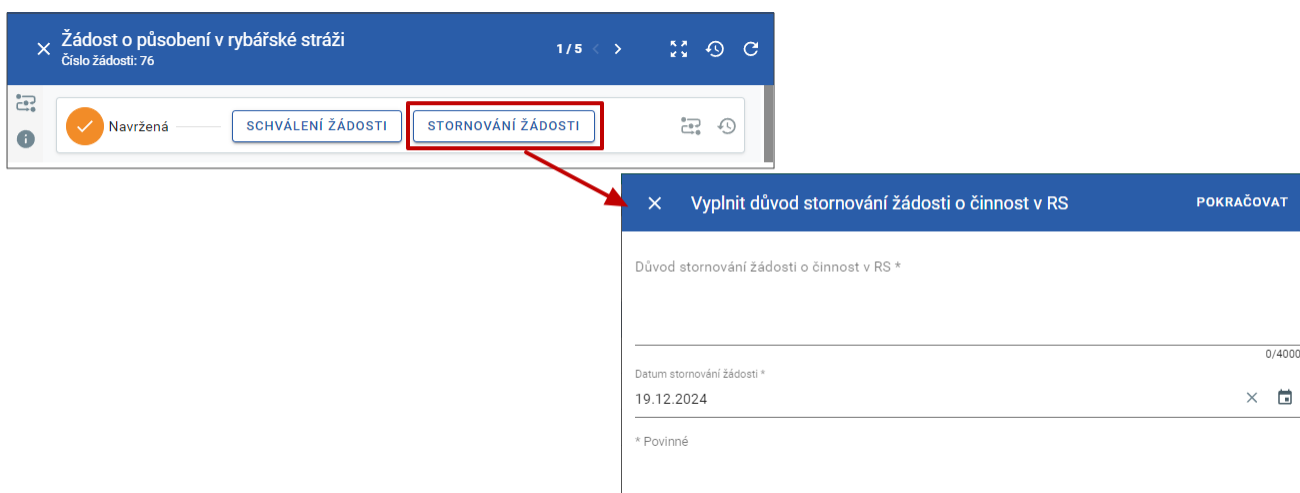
Žádost o působení v rybářské stráži
Číslo žádosti: 76

1 / 5

Navržená

SCHVÁLENÍ ŽÁDOSTI

STORNOVÁNÍ ŽÁDOSTI

Vyplnit důvod stornování žádosti o činnost v RS

POKRAČOVAT

Důvod stornování žádosti o činnost v RS *

0/4000

Datum stornování žádosti *

19.12.2024

* Povinné